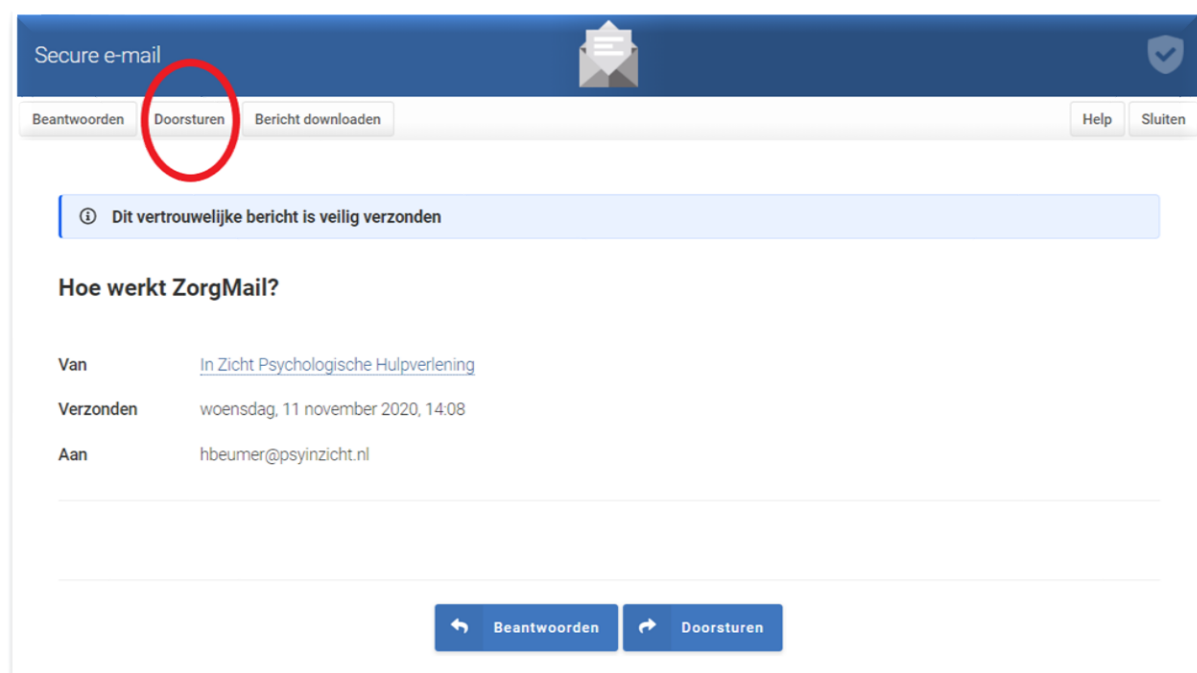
Secure e-mail

Beantwoorden Doorsturen Bericht downloaden Help Sluiten

Dit vertrouwelijke bericht is veilig verzonden

Hoe werkt ZorgMail?

Van In Zicht Psychologische Hulpverlening

Verzonden woensdag, 11 november 2020, 14:08

Aan hbeumer@psyinzicht.nl

Beantwoorden Doorsturen